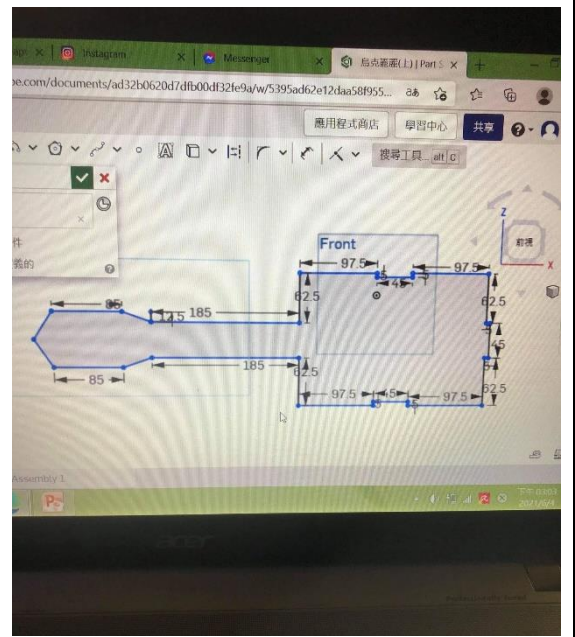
Instagram
Messenger
烏克麗麗(上) | Part S
pe.com/documents/ad32b0620d7dfb00df32fe9a/w/5395ad62e12daa58f955...
應用程式商店
學習中心
共享
搜尋工具... alt C
件
義的
Front
97.5
97.5
4.5
5
5
85
14.5
185
62.5
62.5
45
5
185
62.5
85
97.5
4.5
97.5
62.5
Z
前視
X
Assembly 1
acer